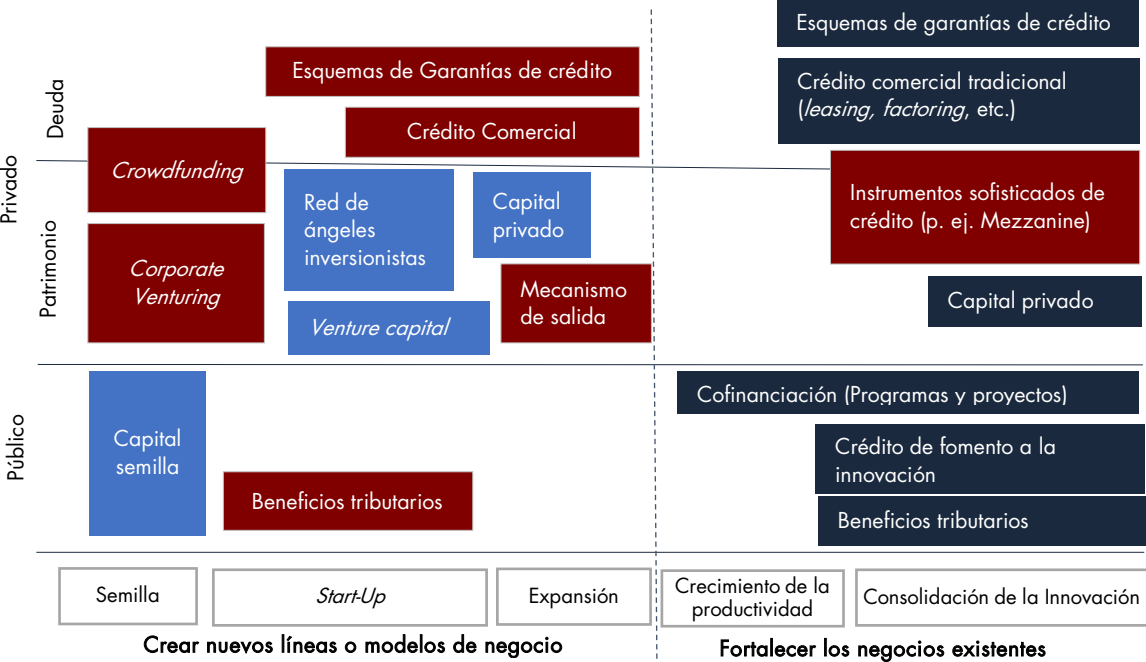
Privado

Deuda

Patrimonio

Público

Esquemas de Garantías de crédito

Crédito Comercial

*Crowdfunding*

*Corporate Venturing*

Red de ángeles inversionistas

Capital privado

Mecanismo de salida

*Venture capital*

Capital semilla

Beneficios tributarios

Esquemas de garantías de crédito

Crédito comercial tradicional (*leasing*, *factoring*, etc.)

Instrumentos sofisticados de crédito (p. ej. Mezzanine)

Capital privado

Cofinanciación (Programas y proyectos)

Crédito de fomento a la innovación

Beneficios tributarios

Semilla

*Start-Up*

Expansión

Crecimiento de la productividad

Consolidación de la Innovación

Crear nuevos líneas o modelos de negocio

Fortalecer los negocios existentes